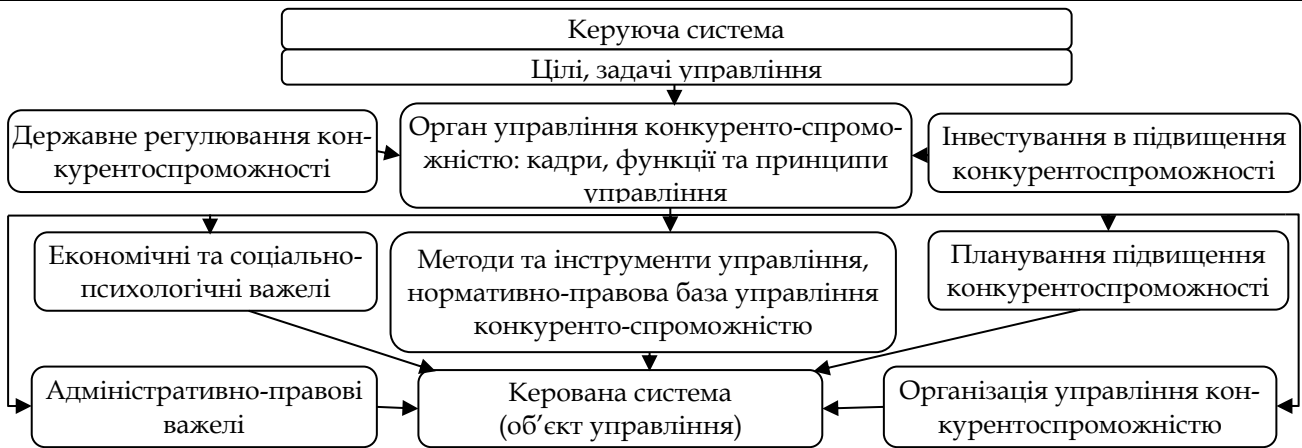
Керуюча система

Цілі, задачі управління

Державне регулювання конкурентоспроможності

Орган управління конкуренто-спроможністю: кадри, функції та принципи управління

Інвестування в підвищення конкурентоспроможності

Економічні та соціально-психологічні важелі

Методи та інструменти управління, нормативно-правова база управління конкуренто-спроможністю

Планування підвищення конкурентоспроможності

Адміністративно-правові важелі

Керована система (об'єкт управління)

Організація управління конкурентоспроможністю